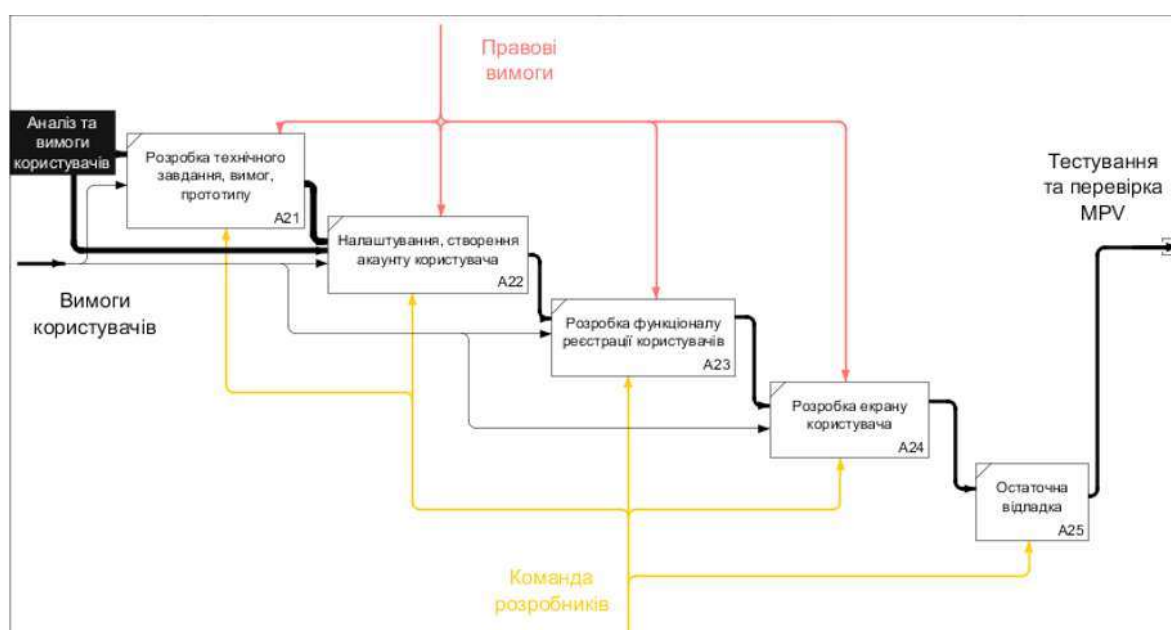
Правові вимоги

Аналіз та вимоги користувачів

Розробка технічного завдання, вимог, прототипу
A21

Налаштування, створення акаунту користувача
A22

Розробка функціоналу реєстрації користувачів
A23

Розробка екрану користувача
A24

Остаточна відладка
A25

Тестування та перевірка MPV

Вимоги користувачів

Команда розробників